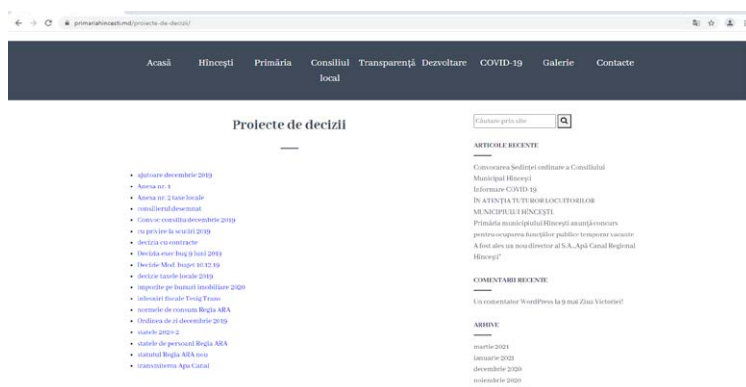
primariahincesti.md/proiecte-de-decizii/

Acasă Hîncești Primăria Consiliul local Transparență Dezvoltare COVID-19 Galerie Contacte

Proiecte de decizii

- ajutoare decembrie 2019
- Anexa nr. 1
- Anexa nr. 2 taxe locale
- consiliernl desemnat
- Convoc consiliu decembrie 2019
- cu privire la scutiri 2019
- decizia cu contracte
- Decizia exec bug 9 luni 2019
- Decizie Mod. buget 10.12.19
- decizie taxele locale 2019
- impozite pe bunuri imobiliare 2020
- inlesniri fiscale Tesig Trans
- normele de consum Regia ARA
- Ordinea de zi decembrie 2019
- statele 2020-2
- statele de personal Regia ARA
- statutul Regia ARA nou
- transmiterea Apa Canal

Căutare prin site

ARTICOLE RECENTE

Convocarea Ședinței ordinare a Consiliului Municipal Hîncești
Informare COVID-19
ÎN ATENȚIA TUTUROR LOCUITORILOR MUNICIPIULUI HÎNCEȘTI.
Primăria municipiului Hîncești anunță concurs pentru ocuparea funcțiilor publice temporar vacante
A fost ales un nou director al S.A. „Apă Canal Regional Hîncești"

COMENTARII RECENTE

Un comentator WordPress la 9 mai Ziua Victoriei!

ARHIVE

martie 2021
ianuarie 2021
decembrie 2020
noiembrie 2020